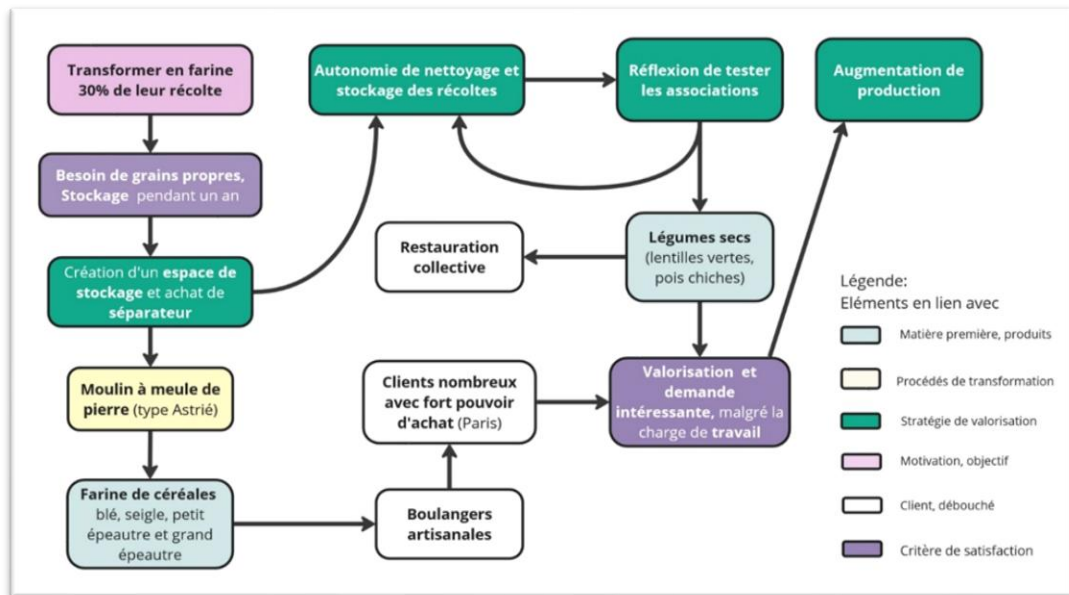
Transformer en farine 30% de leur récolte

Besoin de grains propres, Stockage pendant un an

Création d'un espace de stockage et achat de séparateur

Moulin à meule de pierre (type Astrié)

Farine de céréales blé, seigle, petit épeautre et grand épeautre

Autonomie de nettoyage et stockage des récoltes

Réflexion de tester les associations

Augmentation de production

Restauration collective

Légumes secs (lentilles vertes, pois chiches)

Clients nombreux avec fort pouvoir d'achat (Paris)

Valorisation et demande intéressante, malgré la charge de travail

Boulangers artisanales

Légende:
Eléments en lien avec

Matière première, produits

Procédés de transformation

Stratégie de valorisation

Motivation, objectif

Client, débouché

Critère de satisfaction